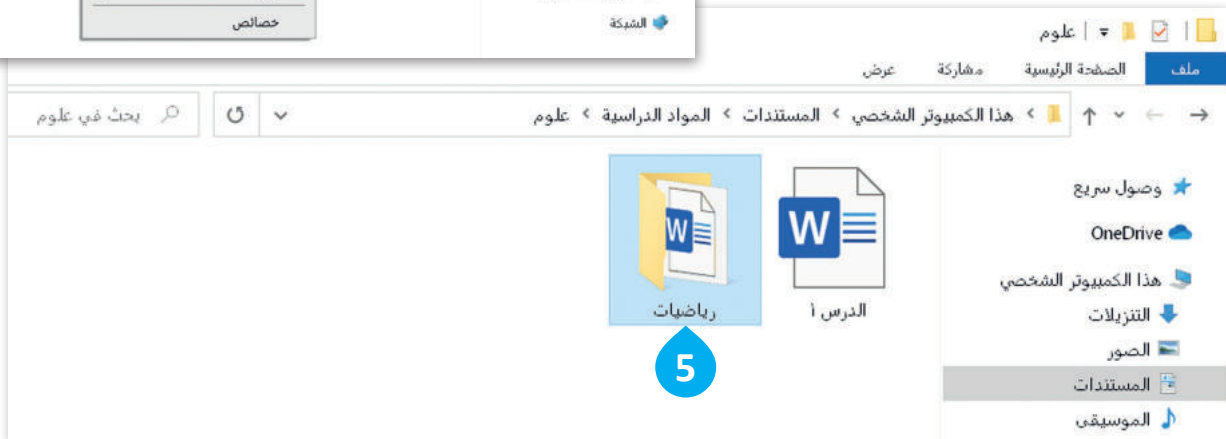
خصائص

الشبكة

علوم

ملف
الصفحة الرئيسية
مشاركة
عرض

علوم > المواد الدراسية > المستندات > هذا الكمبيوتر الشخصي >

بحث في علوم

وصول سريع
OneDrive
هذا الكمبيوتر الشخصي
التنزيلات
الصور
المستندات
الموسيقى

الدرس أ

رياضيات

5